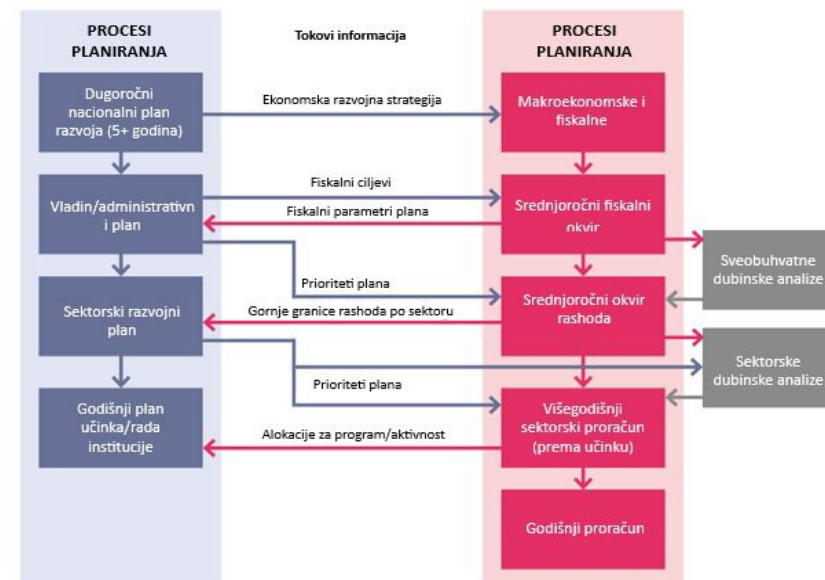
PROCESI PLANIRANJA

Tokovi informacija

PROCESI PLANIRANJA

Dugoročni nacionalni plan razvoja (5+ godina)

Ekonomska razvojna strategija

Makroekonomske i fiskalne

Vladin/administrativn i plan

Fiskalni ciljevi

Fiskalni parametri plana

Srednjoročni fiskalni okvir

Sveobuhvatne dubinske analize

Prioriteti plana

Sektorski razvojni plan

Gornje granice rashoda po sektoru

Srednjoročni okvir rashoda

Sektorske dubinske analize

Prioriteti plana

Godišnji plan učinka/rada institucije

Alokacije za program/aktivnost

Višegodišnji sektorski proračun (prema učinku)

Godišnji proračun